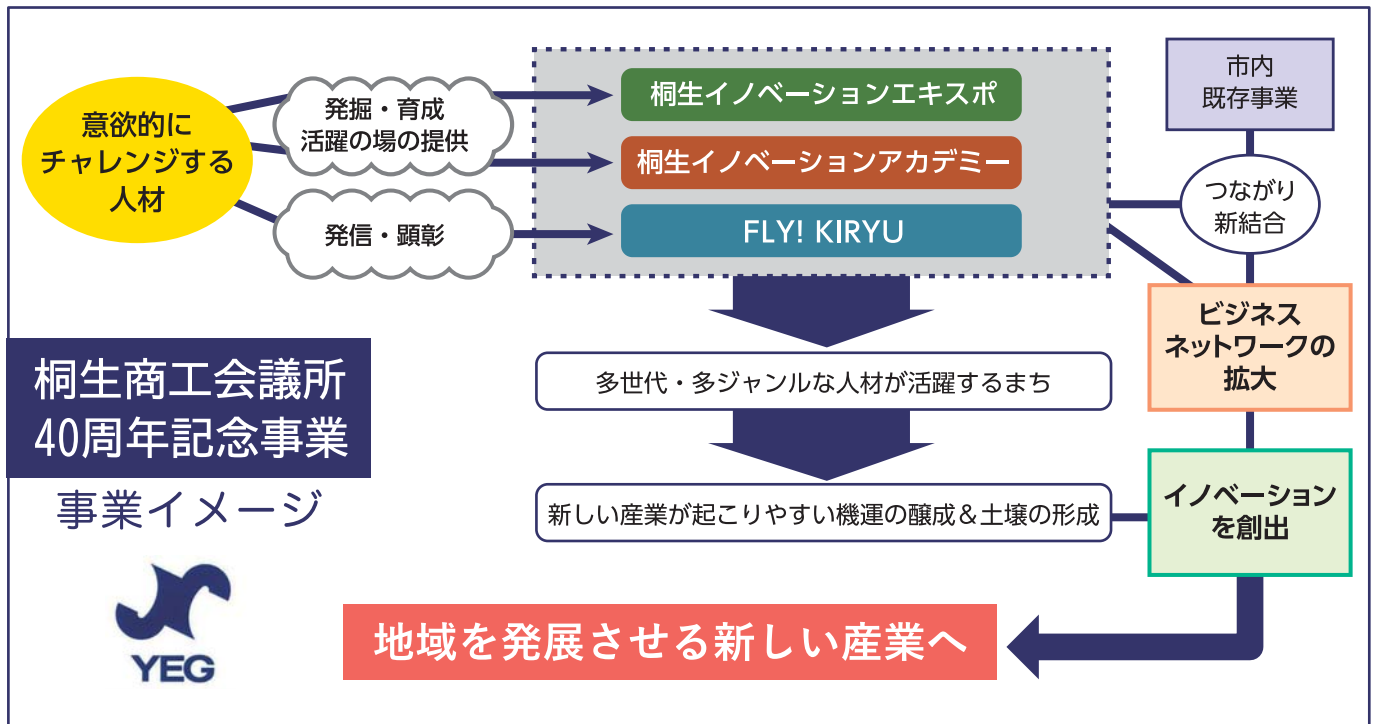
意欲的に
チャレンジする
人材

発掘・育成
活躍の場の提供

発信・顕彰

桐生イノベーションエキスポ

桐生イノベーションアカデミー

FLY! KIRYU

市内
既存事業

つながり
新結合

ビジネス
ネットワークの
拡大

多世代・多ジャンルな人材が活躍するまち

イノベーション
を創出

新しい産業が起こりやすい機運の醸成＆土壌の形成

桐生商工会議所
40周年記念事業

事業イメージ

YEG

地域を発展させる新しい産業へ